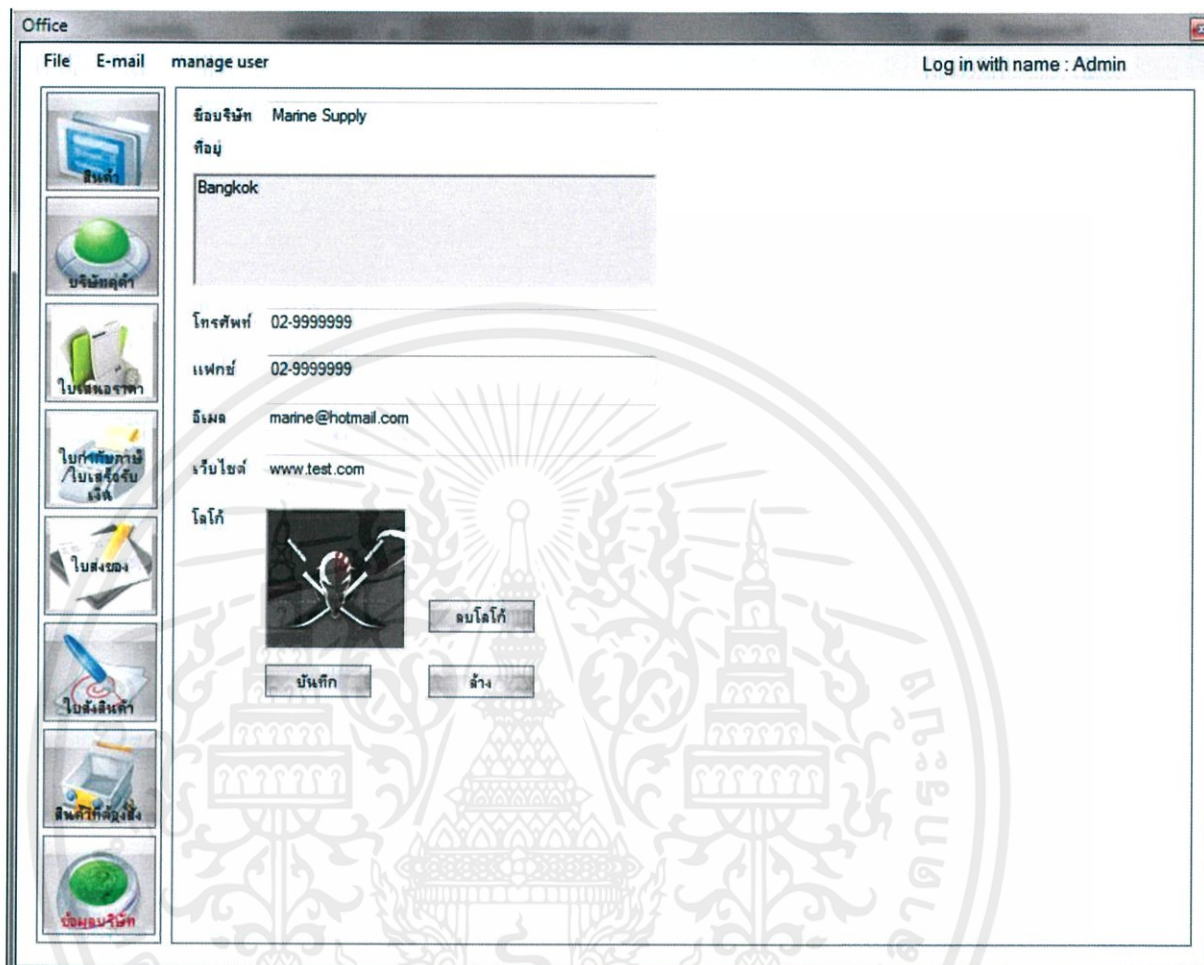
Office

File E-mail manage user

Log in with name : Admin

สินค้า

บริษัทคู่ค้า

ใบเสนอราคา

ใบกำกับภาษี /ใบเสร็จรับเงิน

ใบส่งของ

ใบสั่งสินค้า

สินค้าที่ต้องสั่ง

ข้อมูลบริษัท

ชื่อบริษัท Marine Supply

ที่อยู่

Bangkok

โทรศัพท์ 02-9999999

แฟกซ์ 02-9999999

อีเมล marine@hotmail.com

เว็บไซต์ www.test.com

โลโก้

ลบโลโก้

บันทึก

ล้าง